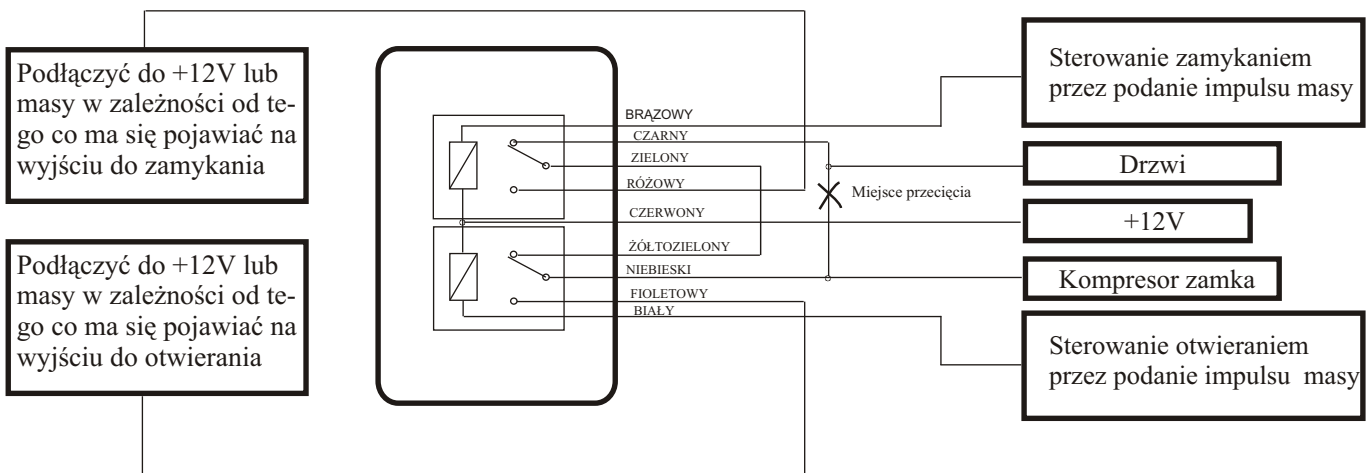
Podłączyć do +12V lub masy w zależności od tego co ma się pojawiać na wyjściu do zamykania

Podłączyć do +12V lub masy w zależności od tego co ma się pojawiać na wyjściu do otwierania

BRĄZOWY
CZARNY
ZIELONY
RÓŻOWY
CZERWONY
ŻÓŁTOZIELONY
NIEBIESKI
FIOLETOWY
BIAŁY

Miejsce przecięcia

Sterowanie zamykaniem przez podanie impulsu masy

Drzwi

+12V

Kompresor zamka

Sterowanie otwieraniem przez podanie impulsu masy